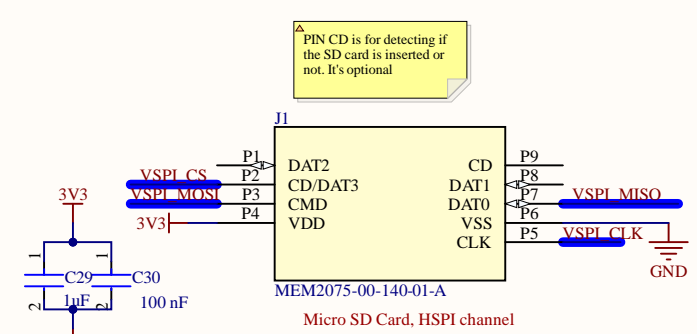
PIN CD is for detecting if the SD card is inserted or not. It's optional

J1

P1 DAT2
P2 CD/DAT3
P3 CMD
P4 VDD

VSPI_CS
VSPI_MOSI
3V3

CD P9
DAT1 P8
DAT0 P7
VSS P6
CLK P5

VSPI_MISO
VSPI_CLK

GND

MEM2075-00-140-01-A

3V3

1 1
C29 C30
2 2
1uF 100 nF

Micro SD Card, HSPI channel